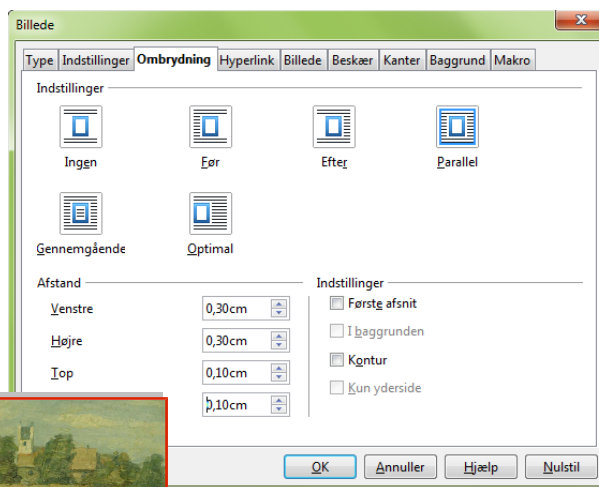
Billede

Type | Indstillinger | Ombrydning | Hyperlink | Billede | Beskær | Kanter | Baggrund | Makro

Indstillinger

Ingen

Før

Efter

Parallel

Gennemgående

Optimal

Afstand

Venstre 0,30cm

Højre 0,30cm

Top 0,10cm

0,10cm

Indstillinger

Første afsnit

I baggrunden

Kontur

Kun yderside

OK

Annuller

Hjælp

Nulstil